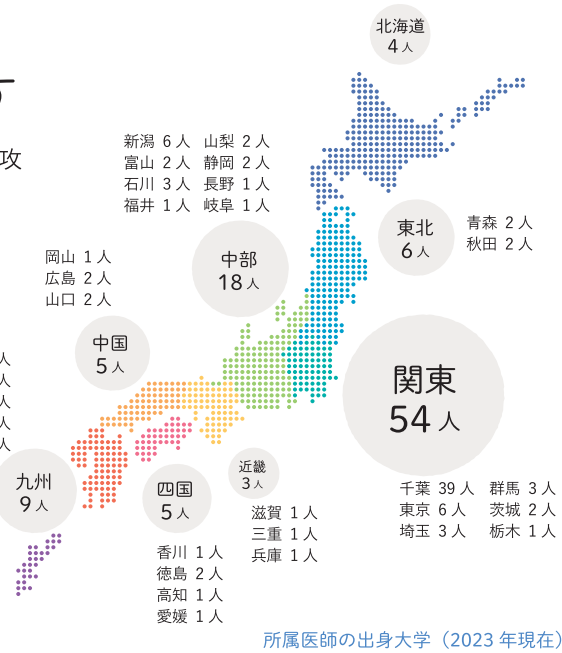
5
攻

北海道
4人

新潟 6人 山梨 2人
富山 2人 静岡 2人
石川 3人 長野 1人
福井 1人 岐阜 1人

東北
6人

青森 2人
秋田 2人

岡山 1人
広島 2人
山口 2人

中部
18人

中国
5人

関東
54人

人
人
人
人
人

九州
9人

四国
5人

近畿
3人

千葉 39人 群馬 3人
東京 6人 茨城 2人
埼玉 3人 栃木 1人

滋賀 1人
三重 1人
兵庫 1人

香川 1人
徳島 2人
高知 1人
愛媛 1人

所属医師の出身大学（2023年現在）